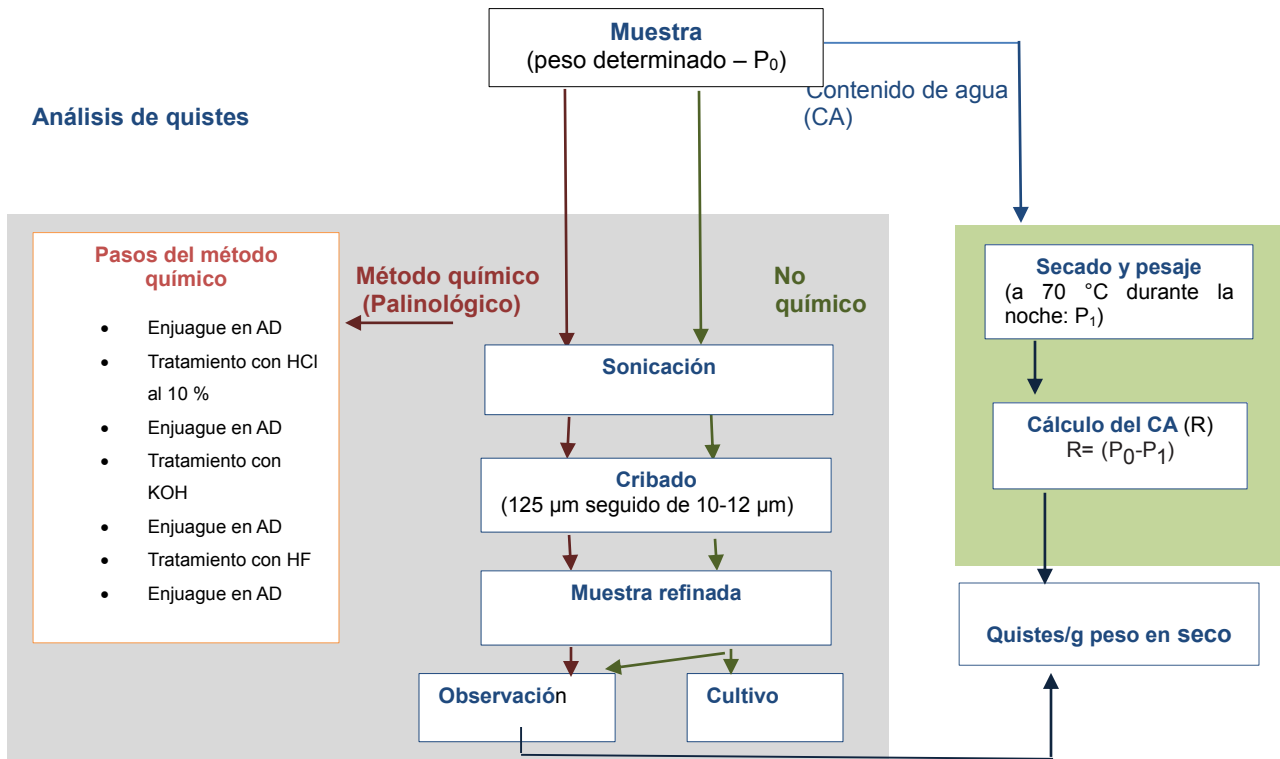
**Muestra**
(peso determinado – $P_0$)

Análisis de quistes

Contenido de agua (CA)

Pasos del método químico

- Enjuague en AD
- Tratamiento con HCl al 10 %
- Enjuague en AD
- Tratamiento con KOH
- Enjuague en AD
- Tratamiento con HF
- Enjuague en AD

Método químico (Palinológico)

No químico

Sonicación

Cribado
(125 µm seguido de 10-12 µm)

Muestra refinada

Observación

Cultivo

Secado y pesaje
(a 70 °C durante la noche: $P_1$)

Cálculo del CA (R)
R= ($P_0$-$P_1$)

Quistes/g peso en seco